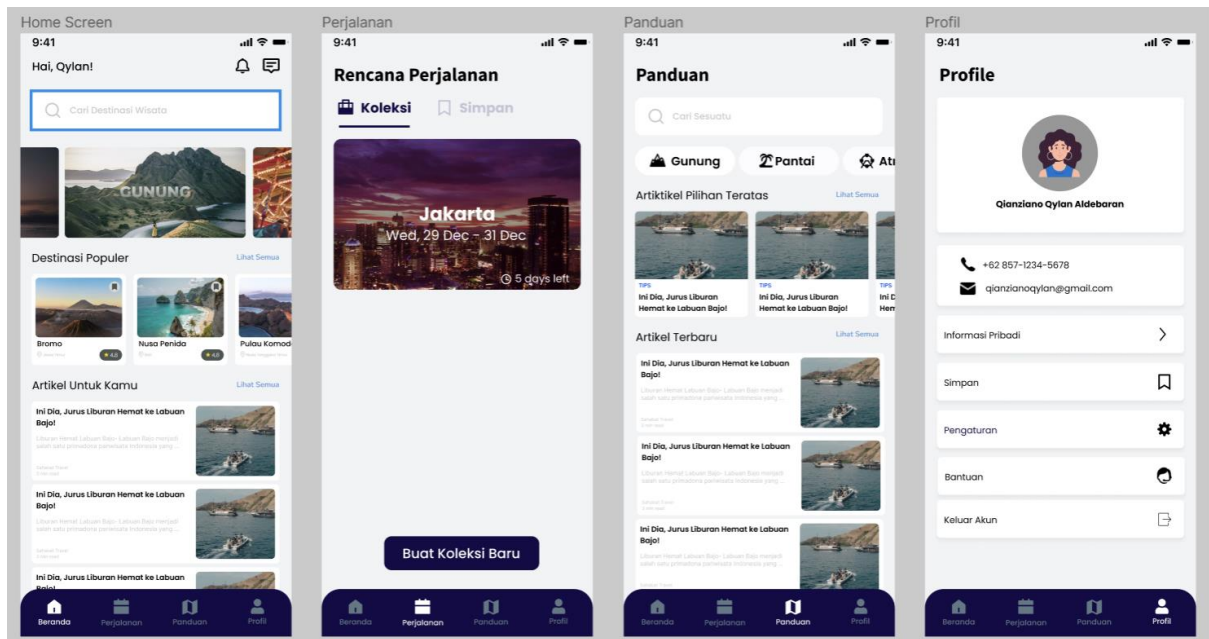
Home Screen

9:41

Hai, Qylan!

Cari Destinasi Wisata

GUNUNG

Destinasi Populer

Lihat Semua

Bromo

4.8

Nusa Penida

4.8

Pulau Komodo

Artikel Untuk Kamu

Lihat Semua

Ini Dia, Jurus Liburan Hemat ke Labuan Bajo!

Liburan Hemat Labuan Bajo- Labuan Bajo menjadi salah satu primadona pariwisata Indonesia yang ...

Ini Dia, Jurus Liburan Hemat ke Labuan Bajo!

Liburan Hemat Labuan Bajo- Labuan Bajo menjadi salah satu primadona pariwisata Indonesia yang ...

Ini Dia, Jurus Liburan Hemat ke Labuan Bajo!

Beranda Perjalanan Panduan Profil

Perjalanan

9:41

Rencana Perjalanan

Koleksi Simpan

Jakarta

Wed, 29 Dec - 31 Dec

5 days left

Buat Koleksi Baru

Beranda Perjalanan Panduan Profil

Panduan

9:41

Panduan

Cari Sesuatu

Gunung Pantai Atr

Artiktikel Pilihan Teratas

Lihat Semua

TIPS

Ini Dia, Jurus Liburan Hemat ke Labuan Bajo!

TIPS

Ini Dia, Jurus Liburan Hemat ke Labuan Bajo!

TIPS

Ini D Hem

Artikel Terbaru

Lihat Semua

Ini Dia, Jurus Liburan Hemat ke Labuan Bajo!

Ini Dia, Jurus Liburan Hemat ke Labuan Bajo!

Ini Dia, Jurus Liburan Hemat ke Labuan Bajo!

Beranda Perjalanan Panduan Profil

Profil

9:41

Profile

Qianziano Qylan Aldebaran

+62 857-1234-5678

qianzianoqylan@gmail.com

Informasi Pribadi

Simpan

Pengaturan

Bantuan

Keluar Akun

Beranda Perjalanan Panduan Profil